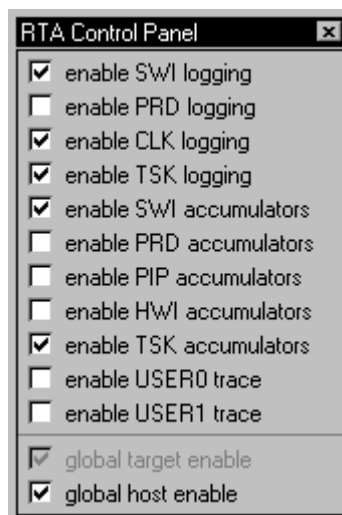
RTA Control Panel

☑ enable SWI logging
☐ enable PRD logging
☑ enable CLK logging
☑ enable TSK logging
☑ enable SWI accumulators
☐ enable PRD accumulators
☐ enable PIP accumulators
☐ enable HWI accumulators
☑ enable TSK accumulators
☐ enable USER0 trace
☐ enable USER1 trace
☑ global target enable
☑ global host enable